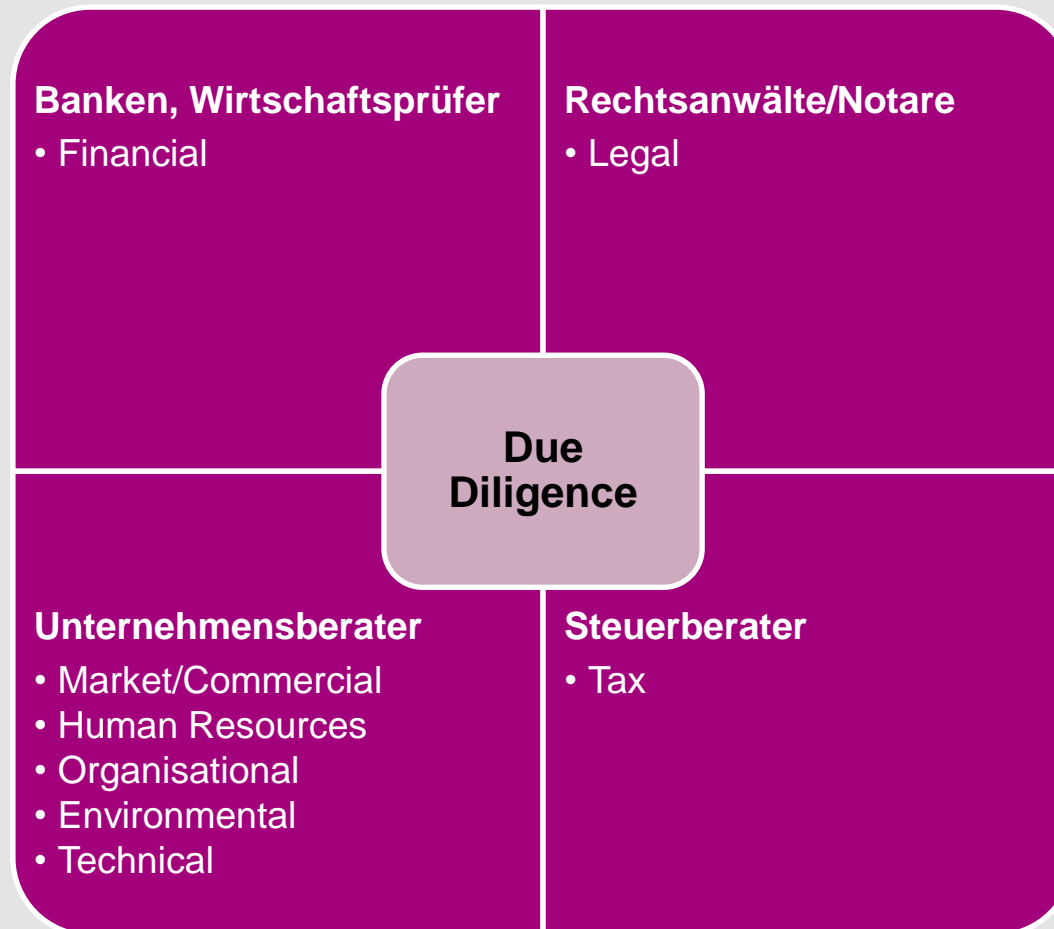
Banken, Wirtschaftsprüfer
• Financial

Rechtsanwälte/Notare
• Legal

Due Diligence

Unternehmensberater
• Market/Commercial
• Human Resources
• Organisational
• Environmental
• Technical

Steuerberater
• Tax